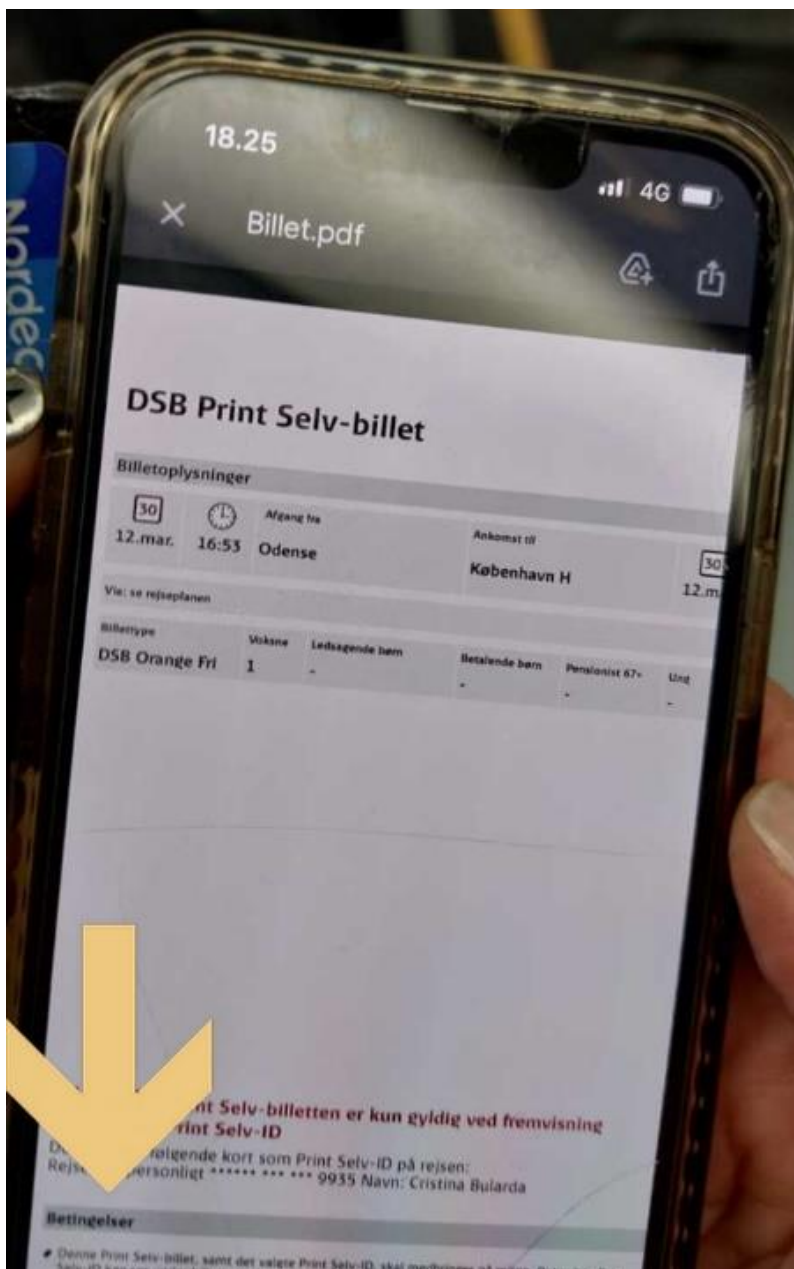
Nordea

18.25

4G

Billet.pdf

DSB Print Selv-billet

Billetoplysninger

| 30 12.mar. | 16:53 | Afgang fra Odense | Ankomst til København H | 30 12.m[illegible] |
|---|---|---|---|---|

Via: se rejseplanen

| Billettype | Voksne | Ledsagende børn | Betalende børn | Pensionist 67+ | Ung |
|---|---|---|---|---|---|
| DSB Orange Fri | 1 | - | - | - | - |

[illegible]nt Selv-billetten er kun gyldig ved fremvisning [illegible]rint Selv-ID

D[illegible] følgende kort som Print Selv-ID på rejsen: Rejs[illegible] personligt ****** *** *** 9935 Navn: Cristina Bularda

Betingelser

• Denne Print Selv-billet, samt det valgte Print Selv-ID, skal medbringes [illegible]